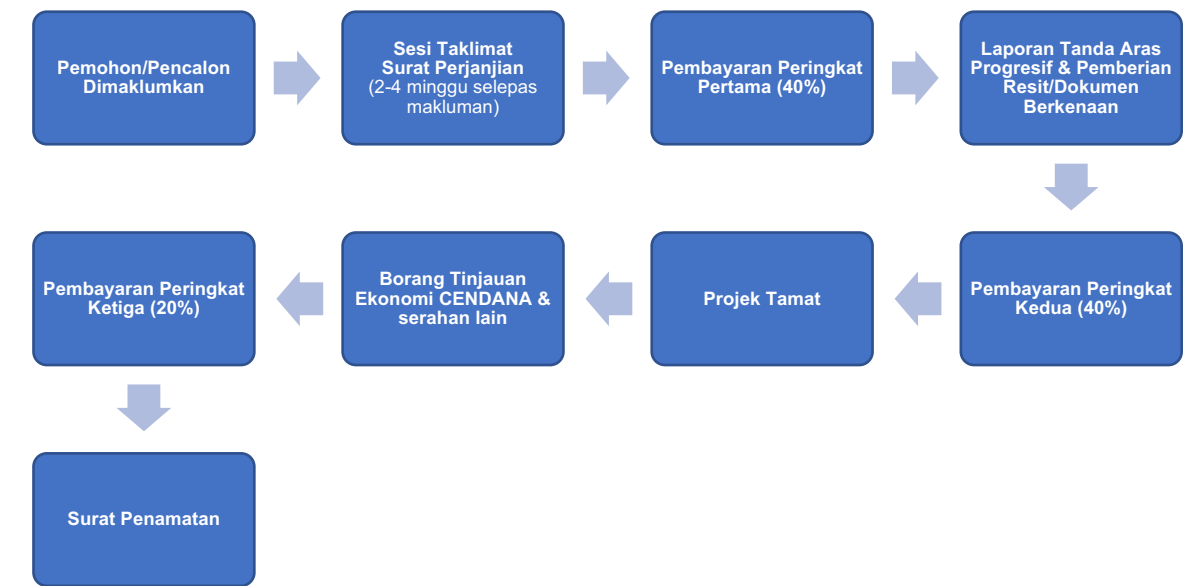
Pemohon/Pencalon Dimaklumkan

Sesi Taklimat Surat Perjanjian (2-4 minggu selepas makluman)

Pembayaran Peringkat Pertama (40%)

Laporan Tanda Aras Progresif & Pemberian Resit/Dokumen Berkenaan

Pembayaran Peringkat Kedua (40%)

Projek Tamat

Borang Tinjauan Ekonomi CENDANA & serahan lain

Pembayaran Peringkat Ketiga (20%)

Surat Penamatan